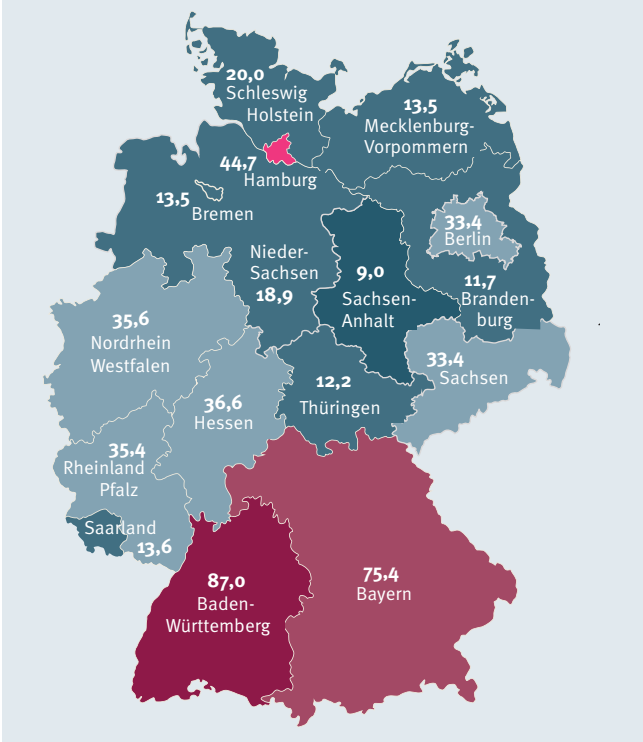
20,0
Schleswig
Holstein

13,5
Mecklenburg-
Vorpommern

44,7
Hamburg

13,5
Bremen

33,4
Berlin

Nieder-
Sachsen
18,9

9,0
Sachsen-
Anhalt

11,7
Branden-
burg

35,6
Nordrhein
Westfalen

33,4
Sachsen

12,2
Thüringen

36,6
Hessen

35,4
Rheinland
Pfalz

Saarland
13,6

87,0
Baden-
Württemberg

75,4
Bayern